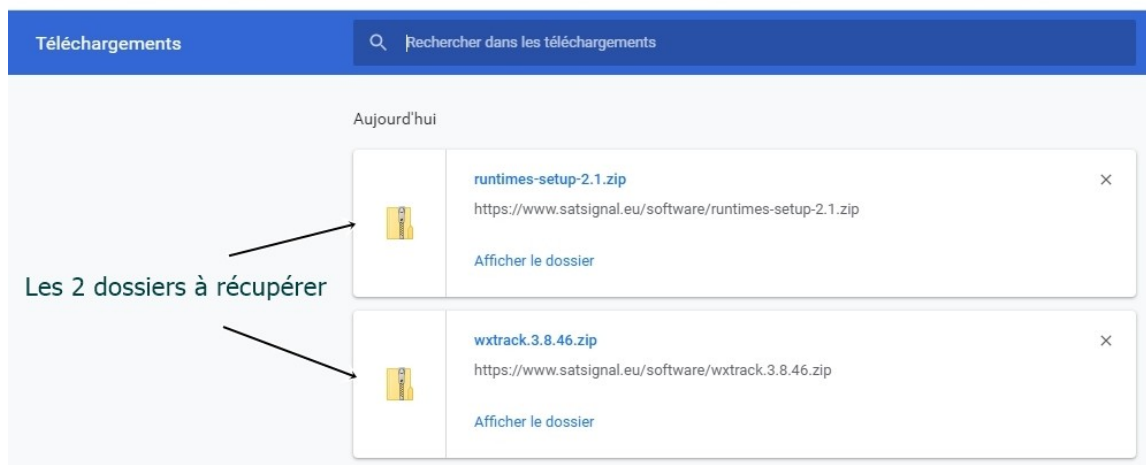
Téléchargements

Rechercher dans les téléchargements

Aujourd'hui

runtimes-setup-2.1.zip

https://www.satsignal.eu/software/runtimes-setup-2.1.zip

Afficher le dossier

×

Les 2 dossiers à récupérer

wxtrack.3.8.46.zip

https://www.satsignal.eu/software/wxtrack.3.8.46.zip

Afficher le dossier

×